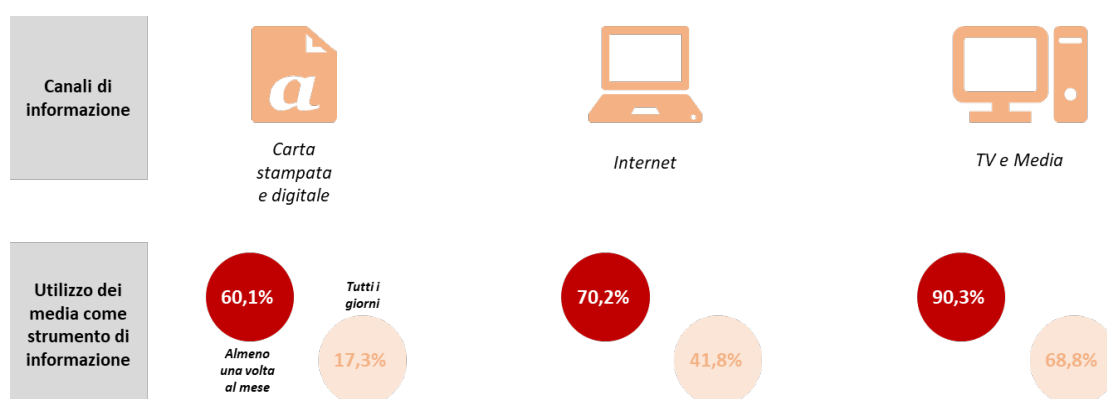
Canali di informazione

a

Carta stampata e digitale

Internet

TV e Media

Utilizzo dei media come strumento di informazione

60,1%

Tutti i giorni

Almeno una volta al mese

17,3%

70,2%

41,8%

90,3%

68,8%